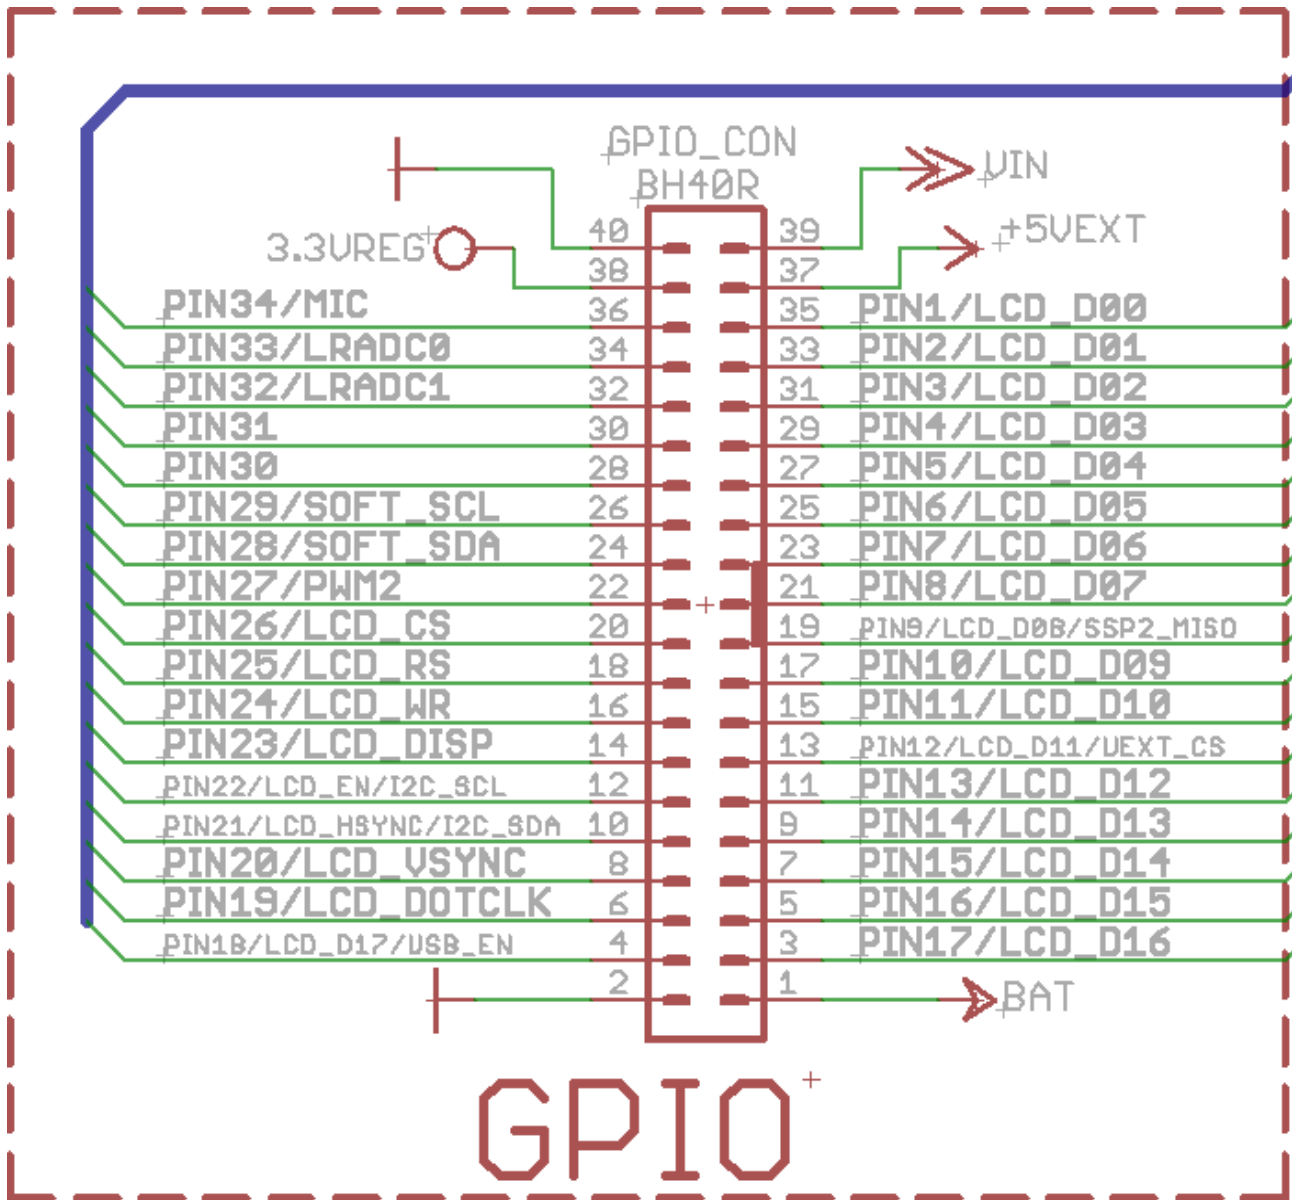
GPIO_CON
BH40R

VIN
+5VEXT
3.3VREG

| | | | |
|---|---|---|---|
| | 40 | 39 | |
| | 38 | 37 | |
| PIN34/MIC | 36 | 35 | PIN1/LCD_D00 |
| PIN33/LRADC0 | 34 | 33 | PIN2/LCD_D01 |
| PIN32/LRADC1 | 32 | 31 | PIN3/LCD_D02 |
| PIN31 | 30 | 29 | PIN4/LCD_D03 |
| PIN30 | 28 | 27 | PIN5/LCD_D04 |
| PIN29/SOFT_SCL | 26 | 25 | PIN6/LCD_D05 |
| PIN28/SOFT_SDA | 24 | 23 | PIN7/LCD_D06 |
| PIN27/PWM2 | 22 | 21 | PIN8/LCD_D07 |
| PIN26/LCD_CS | 20 | 19 | PIN9/LCD_D08/SSP2_MISO |
| PIN25/LCD_RS | 18 | 17 | PIN10/LCD_D09 |
| PIN24/LCD_WR | 16 | 15 | PIN11/LCD_D10 |
| PIN23/LCD_DISP | 14 | 13 | PIN12/LCD_D11/VEXT_CS |
| PIN22/LCD_EN/I2C_SCL | 12 | 11 | PIN13/LCD_D12 |
| PIN21/LCD_HSYNC/I2C_SDA | 10 | 9 | PIN14/LCD_D13 |
| PIN20/LCD_VSYNC | 8 | 7 | PIN15/LCD_D14 |
| PIN19/LCD_DOTCLK | 6 | 5 | PIN16/LCD_D15 |
| PIN18/LCD_D17/USB_EN | 4 | 3 | PIN17/LCD_D16 |
| | 2 | 1 | BAT |

GPIO